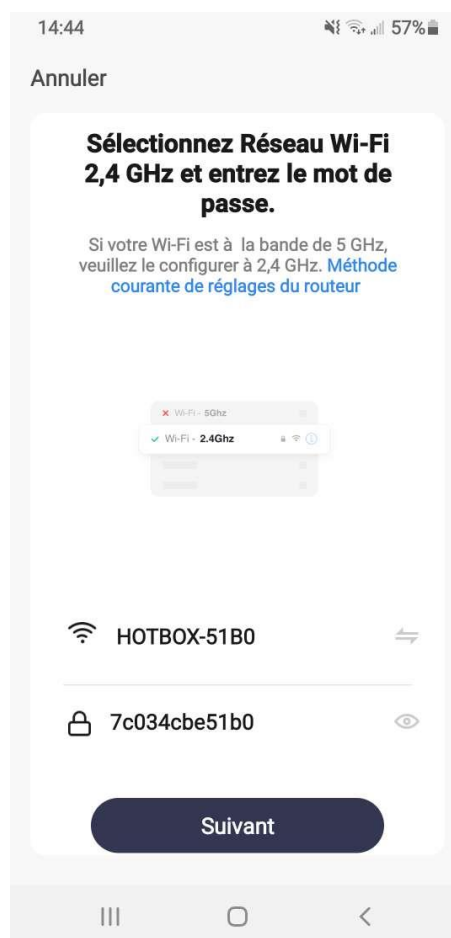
14:44

57%

Annuler

Sélectionnez Réseau Wi-Fi 2,4 GHz et entrez le mot de passe.

Si votre Wi-Fi est à la bande de 5 GHz, veuillez le configurer à 2,4 GHz. Méthode courante de réglages du routeur

Wi-Fi - 5Ghz

Wi-Fi - 2.4Ghz

HOTBOX-51B0

7c034cbe51b0

Suivant